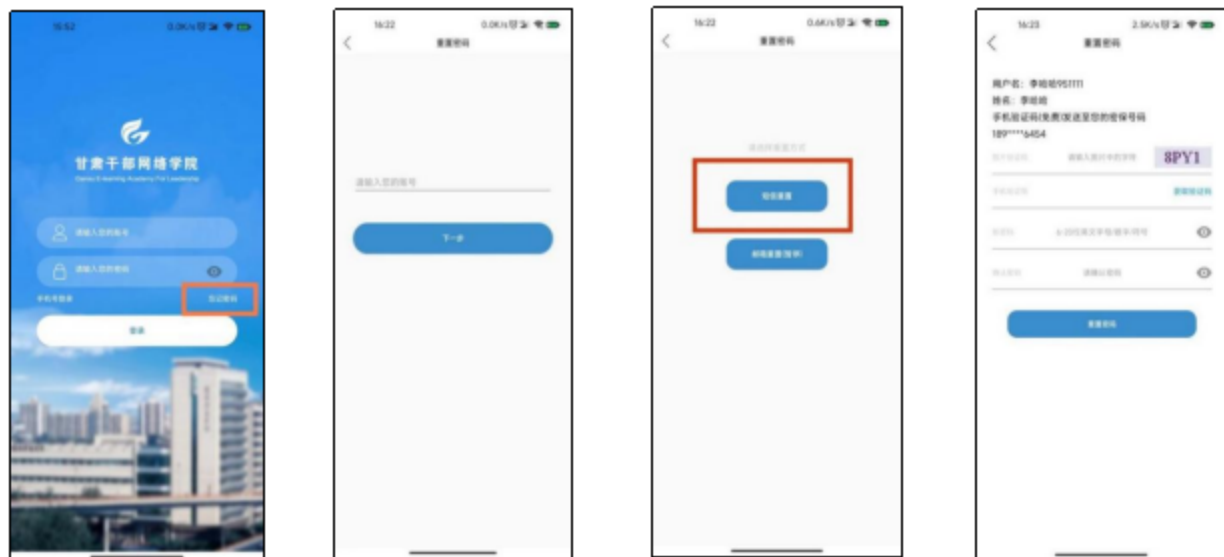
15:52 0.0K/s

甘肃干部网络学院
Gansu E-learning Academy For Leadership

请输入您的账号
请输入您的密码
手机号登录 忘记密码
登录

16:22 0.0K/s
重置密码
请输入您的账号
下一步

16:22 0.6K/s
重置密码
请选择重置方式
短信重置
邮箱重置(暂停)

16:23 2.5K/s
重置密码
用户名：李哈哈951111
姓名：李哈哈
手机验证码(免费)发送至您的密保号码
189****6454
图片验证码 请输入图片中的字符 8PY1
短信验证码 获取验证码
新密码 6-20位英文字母/数字/符号
确认密码 请确认密码
重置密码